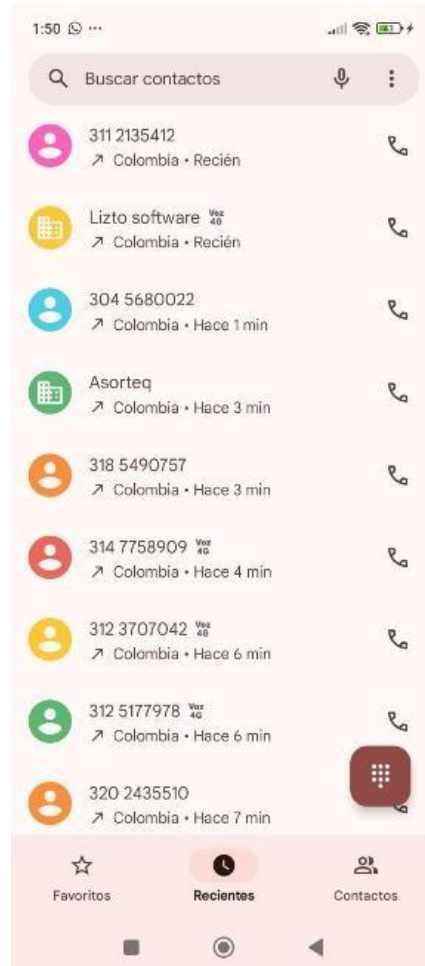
1:50 ···

Buscar contactos

311 2135412
↗ Colombia • Recién

Lizto software Voz 4G
↗ Colombia • Recién

304 5680022
↗ Colombia • Hace 1 min

Asorteq
↗ Colombia • Hace 3 min

318 5490757
↗ Colombia • Hace 3 min

314 7758909 Voz 4G
↗ Colombia • Hace 4 min

312 3707042 Voz 4G
↗ Colombia • Hace 6 min

312 5177978 Voz 4G
↗ Colombia • Hace 6 min

320 2435510
↗ Colombia • Hace 7 min

Favoritos
Recientes
Contactos